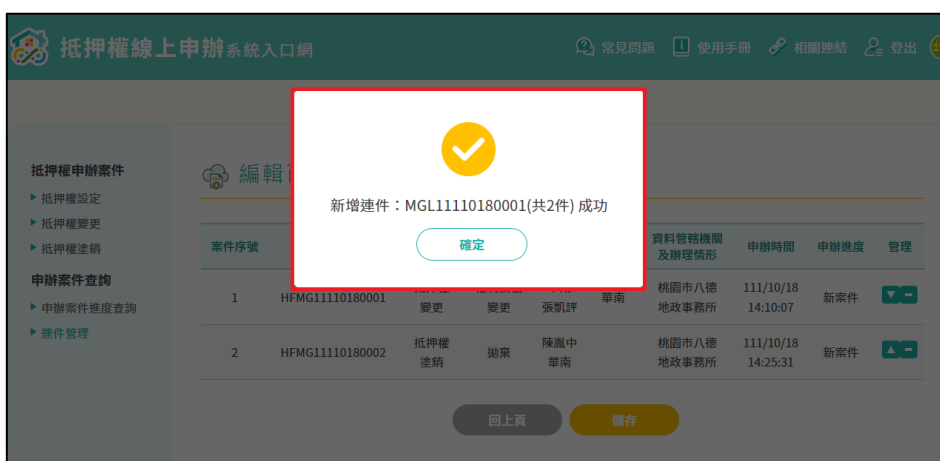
抵押權線上申辦系統入口網

常見問題　使用手冊　相關連結　登出

抵押權申辦案件
▸ 抵押權設定
▸ 抵押權變更
▸ 抵押權塗銷
申辦案件查詢
▸ 申辦案件進度查詢
▸ 連件管理

編輯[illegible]

新增連件：MGL11110180001(共2件) 成功

確定

| 案件序號 | | | | | | 資料管轄機關及辦理情形 | 申辦時間 | 申辦進度 | 管理 |
|---|---|---|---|---|---|---|---|---|---|
| 1 | HFMG11110180001 | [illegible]變更 | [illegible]變更 | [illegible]張凱評 | 華南 | 桃園市八德地政事務所 | 111/10/18 14:10:07 | 新案件 | |
| 2 | HFMG11110180002 | 抵押權塗銷 | 拋棄 | 陳嵐中華南 | | 桃園市八德地政事務所 | 111/10/18 14:25:31 | 新案件 | |

回上頁　儲存